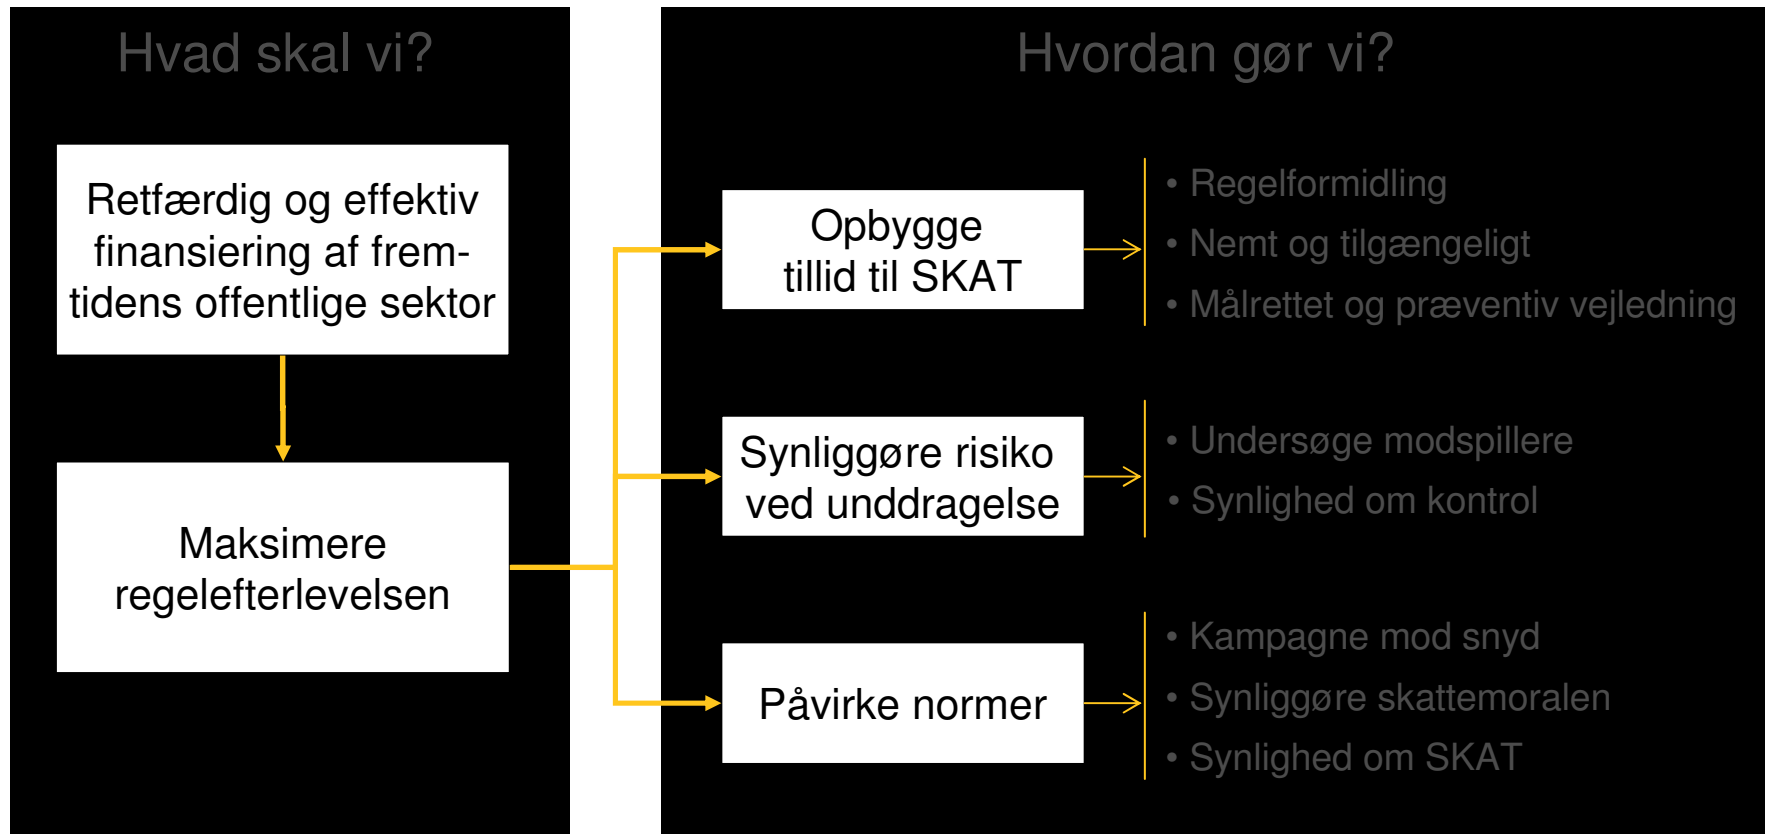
Hvad skal vi?

Retfærdig og effektiv finansiering af fremtidens offentlige sektor

Maksimere regelefterlevelsen

Hvordan gør vi?

Opbygge tillid til SKAT

• Regelformidling
• Nemt og tilgængeligt
• Målrettet og præventiv vejledning

Synliggøre risiko ved unddragelse

• Undersøge modspillere
• Synlighed om kontrol

Påvirke normer

• Kampagne mod snyd
• Synliggøre skattemoralen
• Synlighed om SKAT